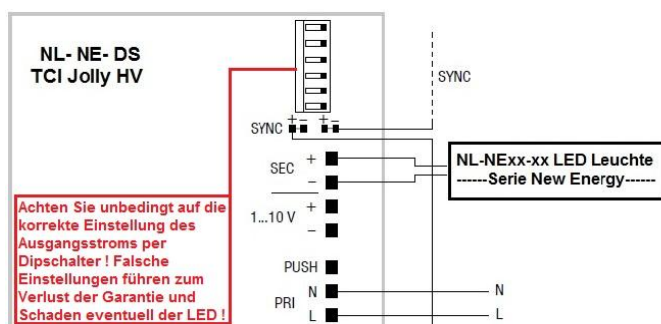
NL- NE- DS
TCI Jolly HV

SYNC

SYNC + – + –

SEC +
–

1...10 V +
–

PUSH

PRI N
L

N
L

NL-NExx-xx LED Leuchte
------Serie New Energy------

Achten Sie unbedingt auf die korrekte Einstellung des Ausgangsstroms per Dipschalter ! Falsche Einstellungen führen zum Verlust der Garantie und Schaden eventuell der LED !